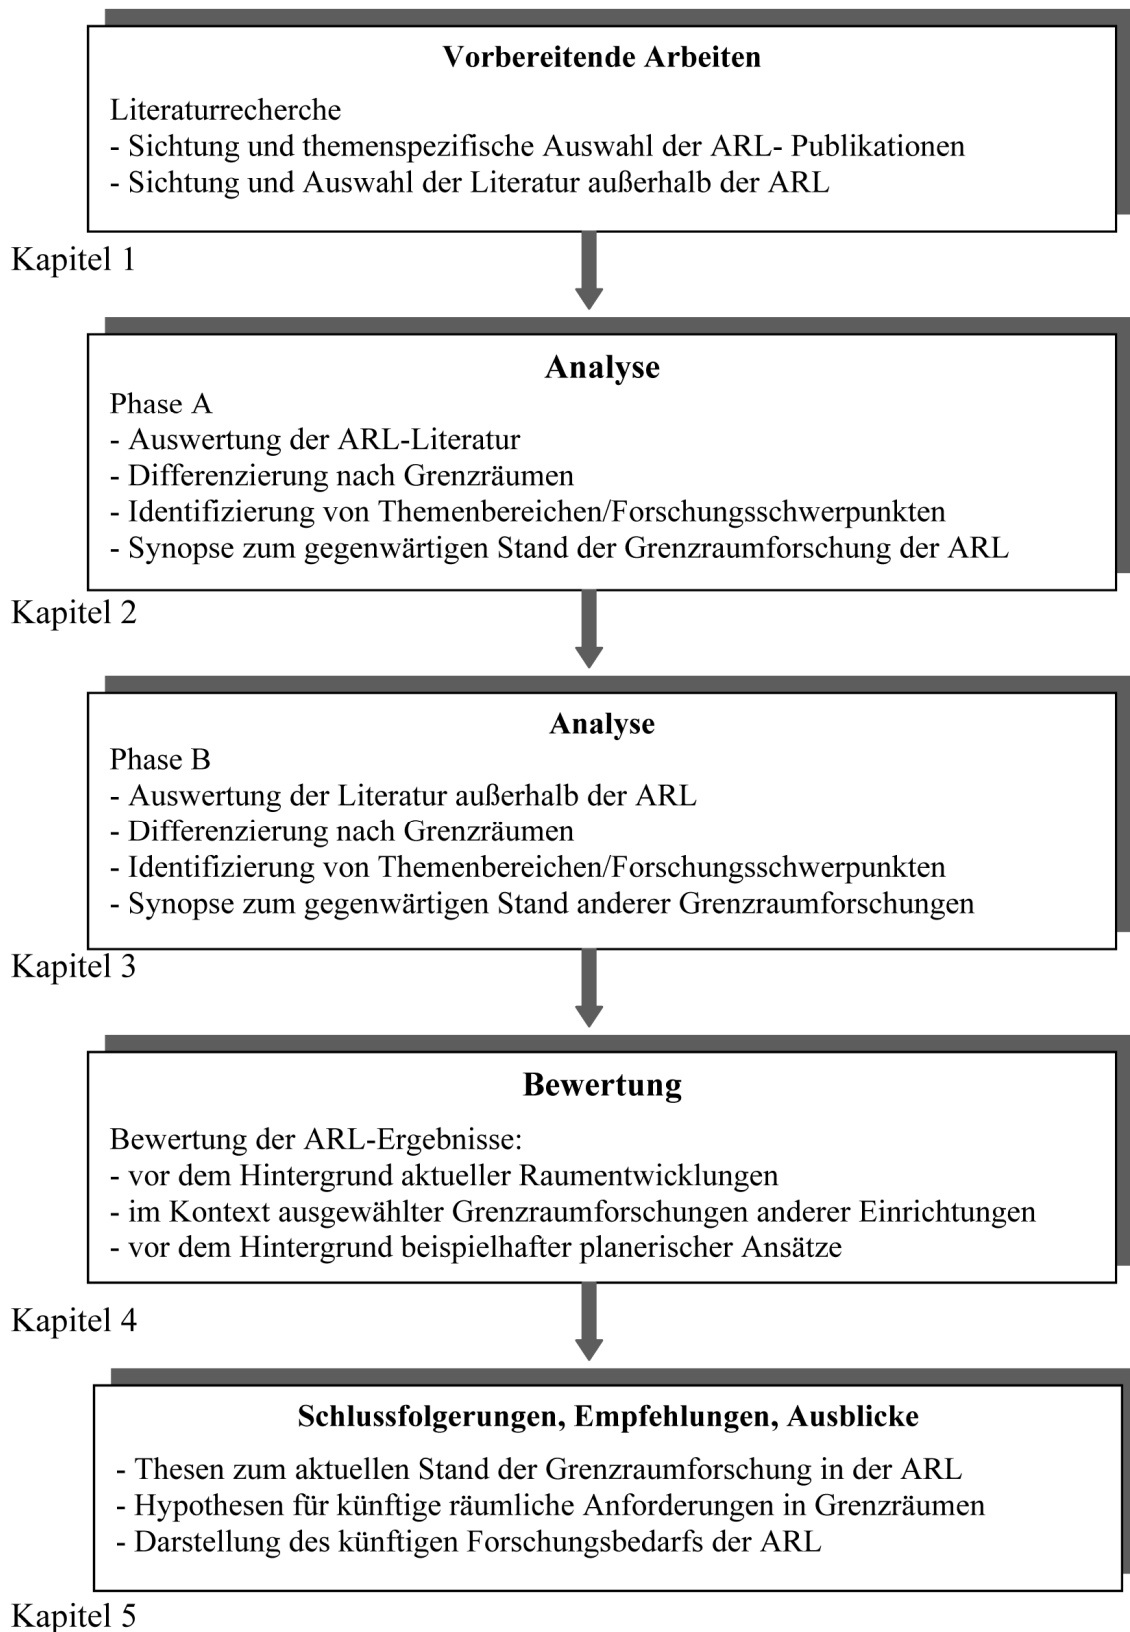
**Vorbereitende Arbeiten**

Literaturrecherche
- Sichtung und themenspezifische Auswahl der ARL- Publikationen
- Sichtung und Auswahl der Literatur außerhalb der ARL

Kapitel 1

**Analyse**

Phase A
- Auswertung der ARL-Literatur
- Differenzierung nach Grenzräumen
- Identifizierung von Themenbereichen/Forschungsschwerpunkten
- Synopse zum gegenwärtigen Stand der Grenzraumforschung der ARL

Kapitel 2

**Analyse**

Phase B
- Auswertung der Literatur außerhalb der ARL
- Differenzierung nach Grenzräumen
- Identifizierung von Themenbereichen/Forschungsschwerpunkten
- Synopse zum gegenwärtigen Stand anderer Grenzraumforschungen

Kapitel 3

**Bewertung**

Bewertung der ARL-Ergebnisse:
- vor dem Hintergrund aktueller Raumentwicklungen
- im Kontext ausgewählter Grenzraumforschungen anderer Einrichtungen
- vor dem Hintergrund beispielhafter planerischer Ansätze

Kapitel 4

**Schlussfolgerungen, Empfehlungen, Ausblicke**

- Thesen zum aktuellen Stand der Grenzraumforschung in der ARL
- Hypothesen für künftige räumliche Anforderungen in Grenzräumen
- Darstellung des künftigen Forschungsbedarfs der ARL

Kapitel 5